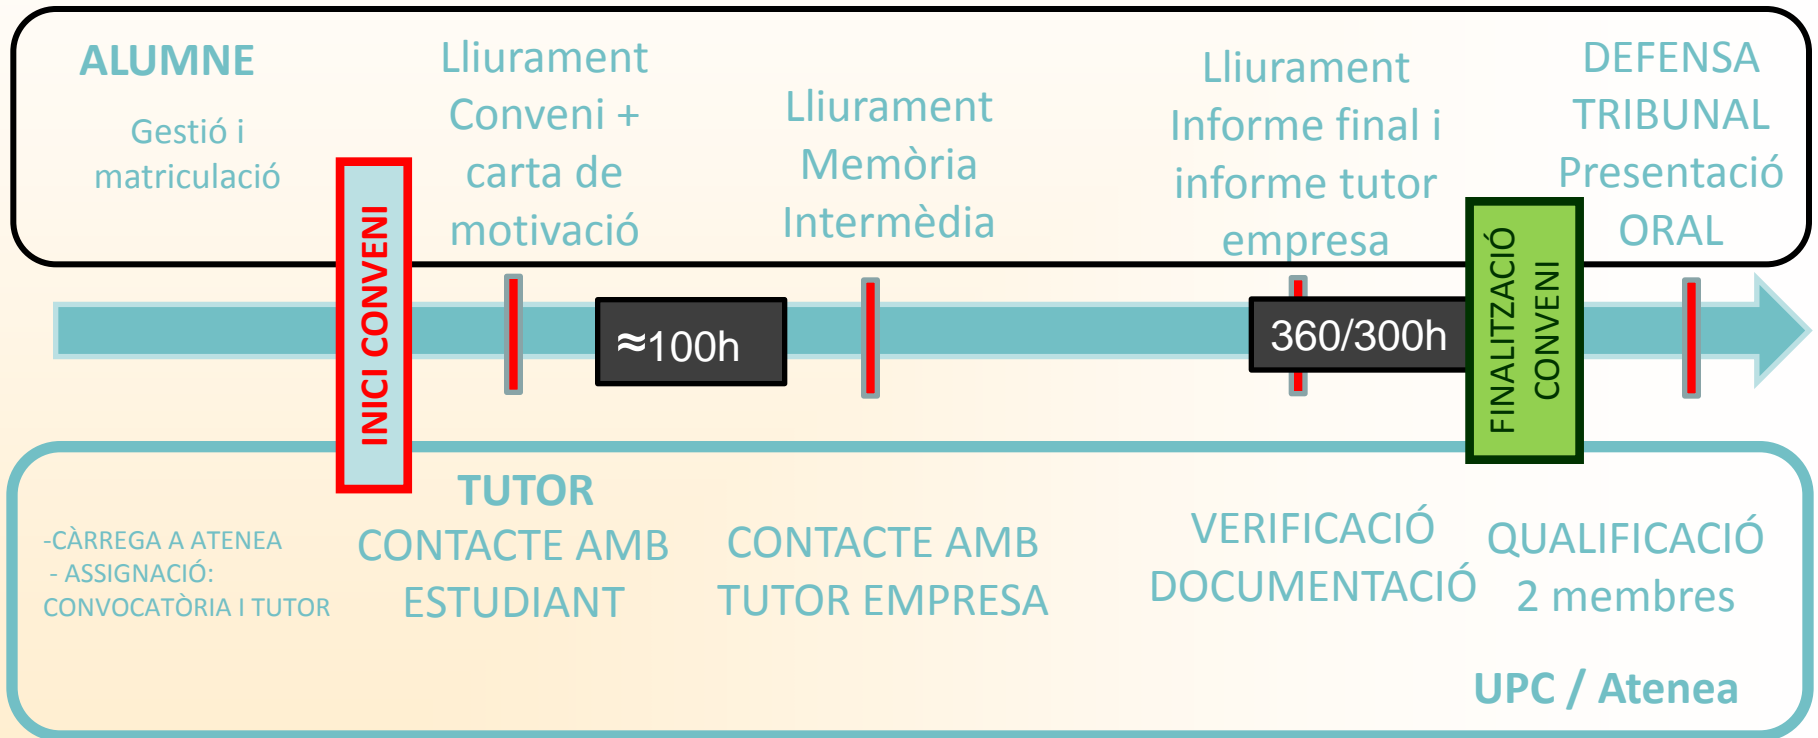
ALUMNE

Gestió i matriculació

Lliurament Conveni + carta de motivació

Lliurament Memòria Intermèdia

Lliurament Informe final i informe tutor empresa

DEFENSA TRIBUNAL Presentació ORAL

INICI CONVENI

≈100h

360/300h

FINALITZACIÓ CONVENI

TUTOR

-CÀRREGA A ATENEA
- ASSIGNACIÓ: CONVOCATÒRIA I TUTOR

CONTACTE AMB ESTUDIANT

CONTACTE AMB TUTOR EMPRESA

VERIFICACIÓ DOCUMENTACIÓ

QUALIFICACIÓ 2 membres

UPC / Atenea